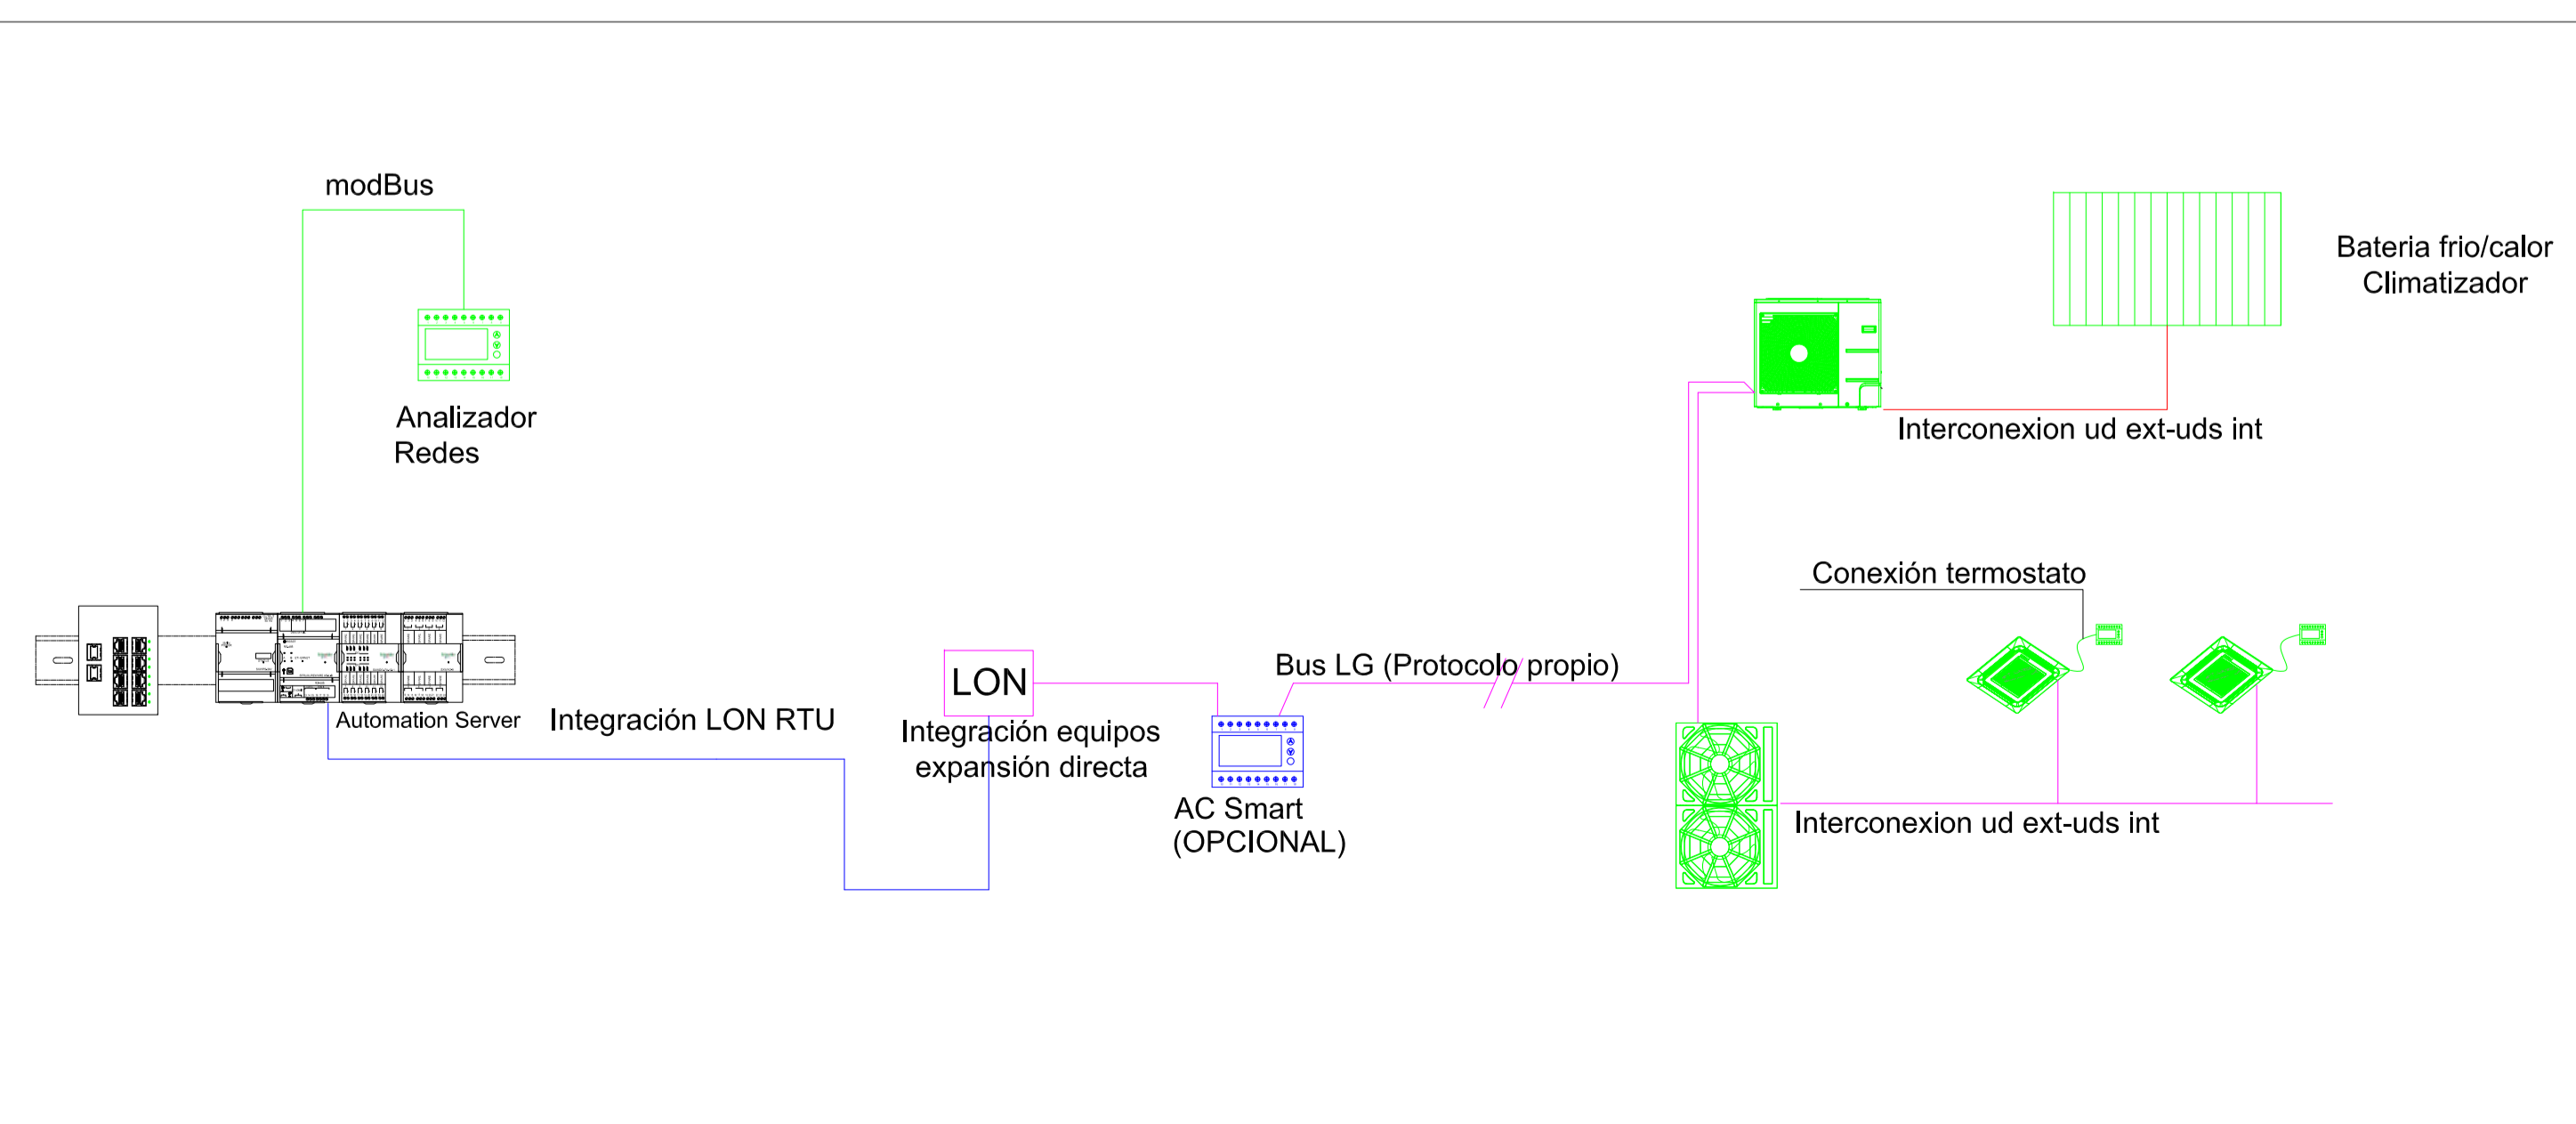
modBus

Analizador Redes

Bateria frio/calor Climatizador

Interconexion ud ext-uds int

Conexión termostato

LON

Bus LG (Protocolo propio)

Automation Server

Integración LON RTU

Integración equipos expansión directa

AC Smart (OPCIONAL)

Interconexion ud ext-uds int